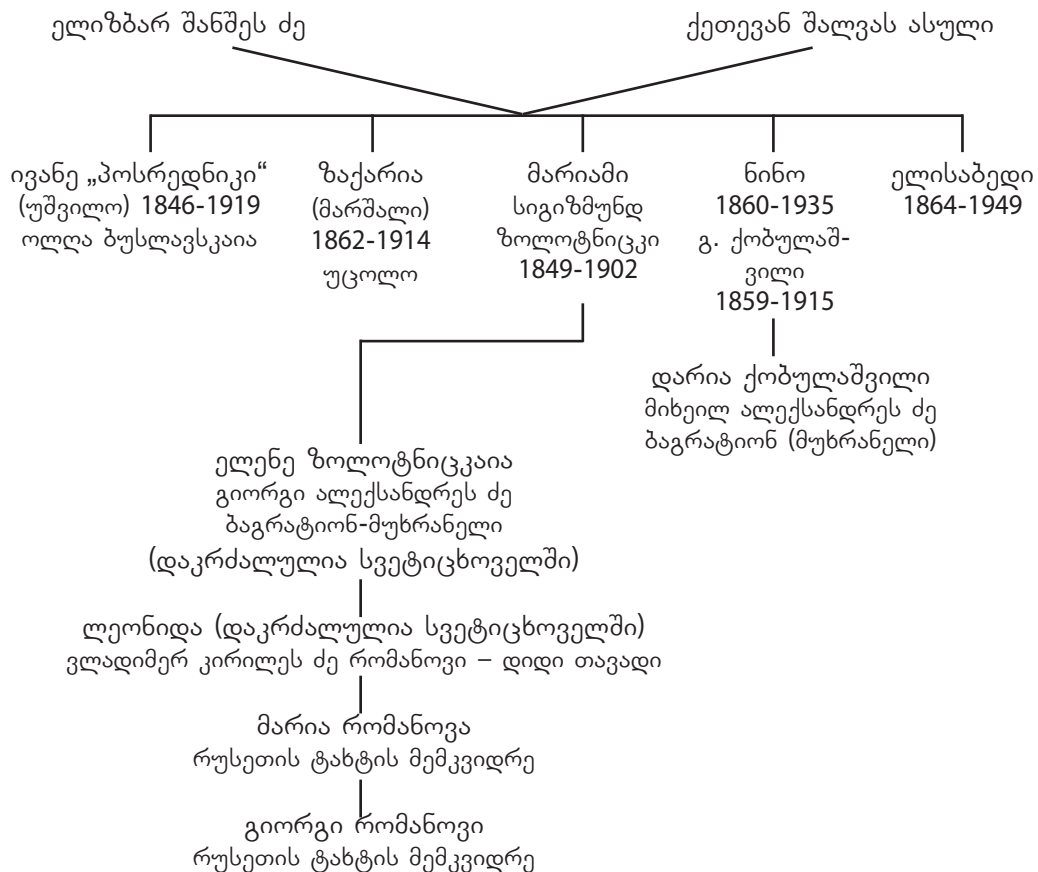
ელიზბარ შანშეს ძე

ქეთევან შალვას ასული

ივანე „პოსრედნიკი“ (უშვილო) 1846-1919
ოლღა ბუსლავსკაია

ზაქარია (მარშალი) 1862-1914
უცოლო

მარიამი
სიგიზმუნდ ზოლოტნიცკი
1849-1902

ნინო
1860-1935
გ. ქობულაშვილი
1859-1915

ელისაბედი
1864-1949

დარია ქობულაშვილი
მიხეილ ალექსანდრეს ძე ბაგრატიონ (მუხრანელი)

ელენე ზოლოტნიცკაია
გიორგი ალექსანდრეს ძე ბაგრატიონ-მუხრანელი
(დაკრძალულია სვეტიცხოველში)

ლეონიდა (დაკრძალულია სვეტიცხოველში)
ვლადიმერ კირილეს ძე რომანოვი – დიდი თავადი

მარია რომანოვა
რუსეთის ტახტის მემკვიდრე

გიორგი რომანოვი
რუსეთის ტახტის მემკვიდრე